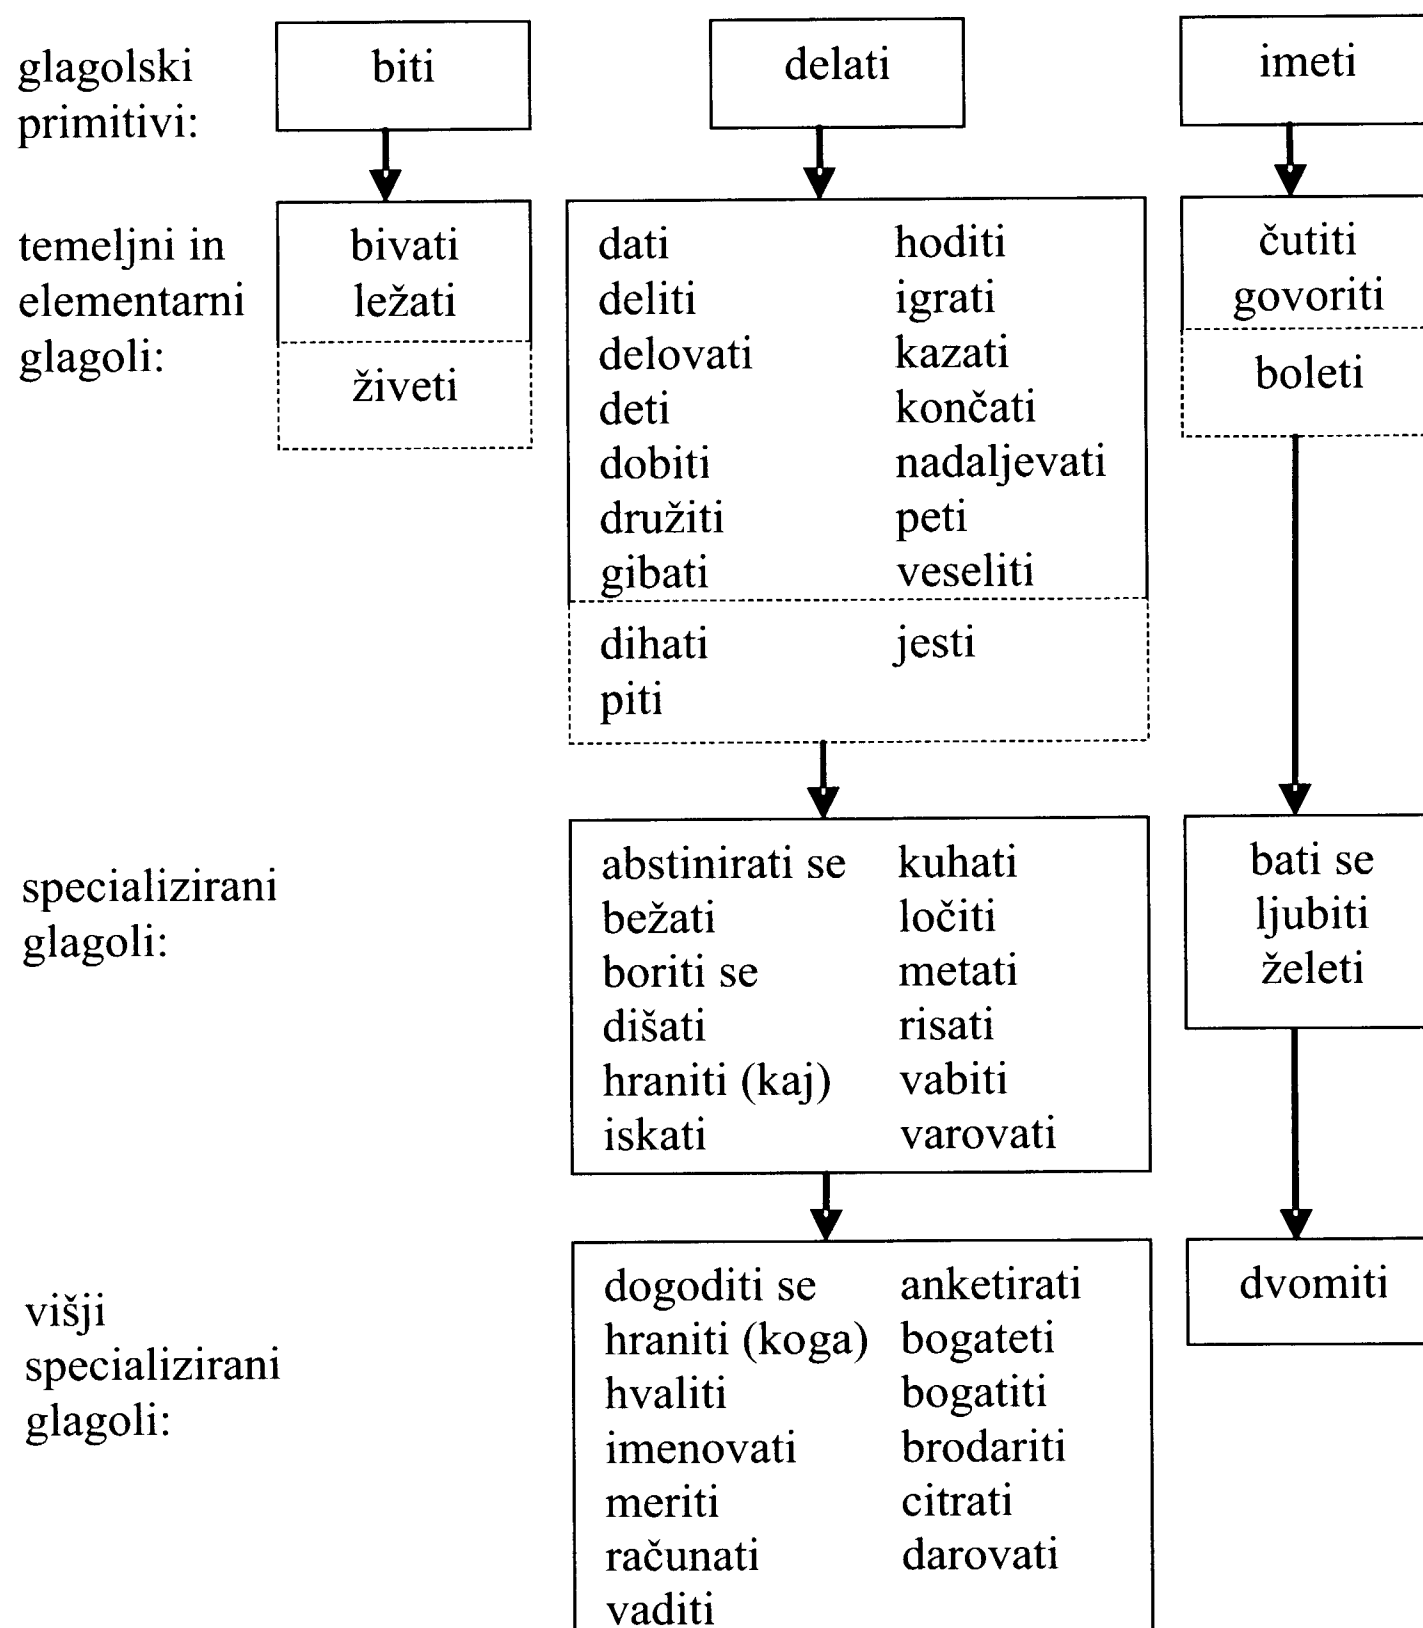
glagolski primitivi:

biti

delati

imeti

temeljni in elementarni glagoli:

bivati
ležati

živeti

dati
deliti
delovati
deti
dobiti
družiti
gibati

hoditi
igrati
kazati
končati
nadaljevati
peti
veseliti

dihati
piti

jesti

čutiti
govoriti

boleti

specializirani glagoli:

abstinirati se
bežati
boriti se
dišati
hraniti (kaj)
iskati

kuhati
ločiti
metati
risati
vabiti
varovati

bati se
ljubiti
želeti

višji specializirani glagoli:

dogoditi se
hraniti (koga)
hvaliti
imenovati
meriti
računati
vaditi

anketirati
bogateti
bogatiti
brodariti
citrati
darovati

dvomiti